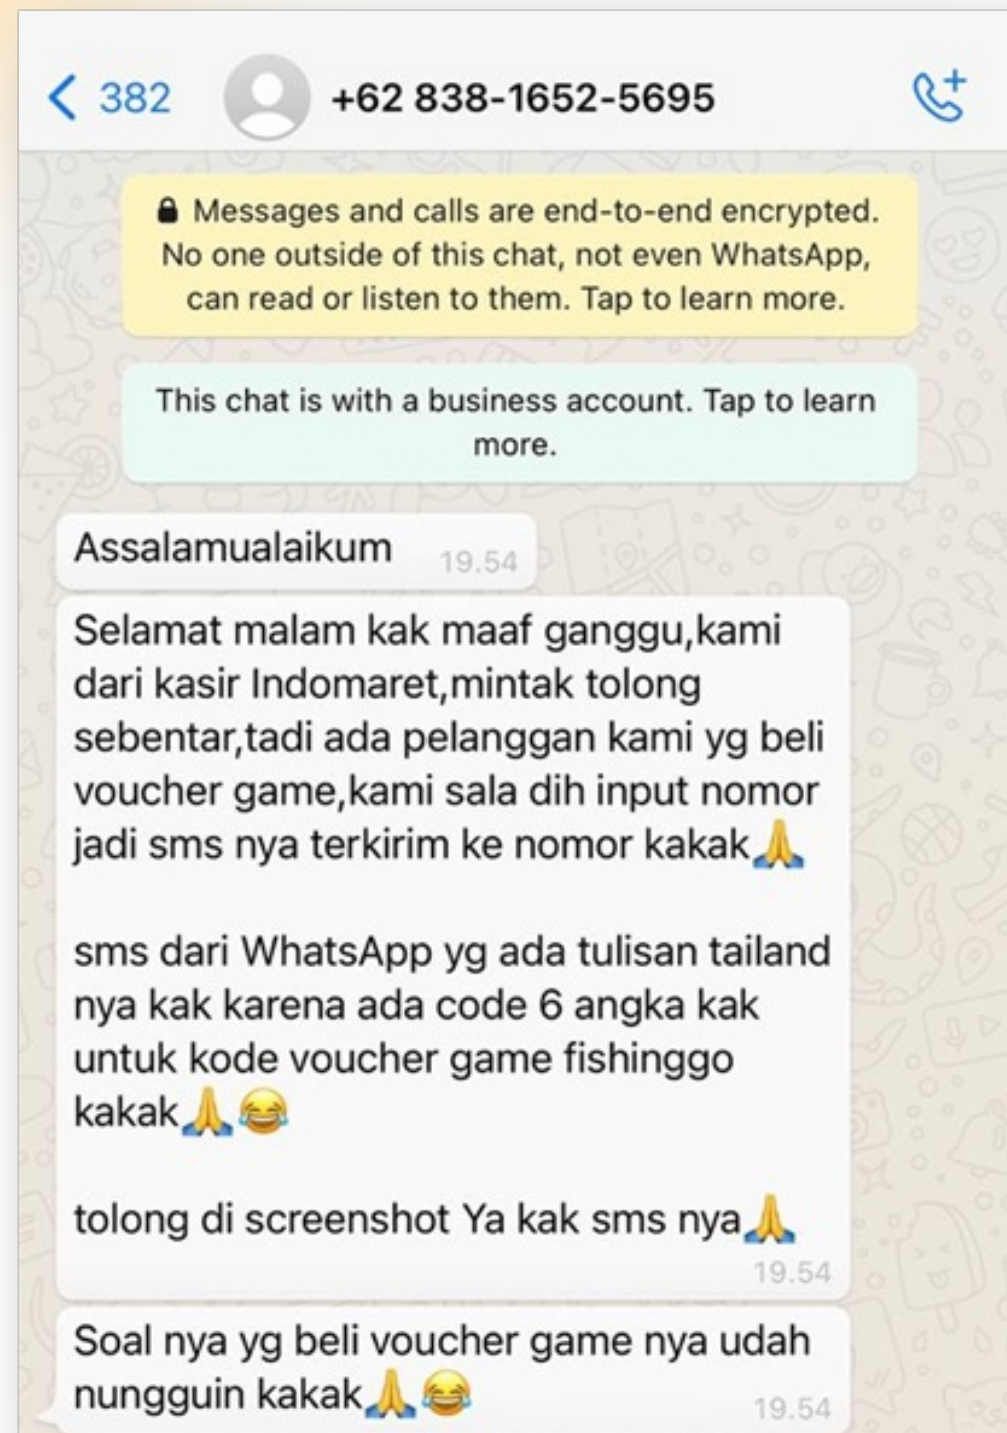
< 382 +62 838-1652-5695

Messages and calls are end-to-end encrypted. No one outside of this chat, not even WhatsApp, can read or listen to them. Tap to learn more.

This chat is with a business account. Tap to learn more.

Assalamualaikum 19.54

Selamat malam kak maaf ganggu,kami dari kasir Indomaret,mintak tolong sebentar,tadi ada pelanggan kami yg beli voucher game,kami sala dih input nomor jadi sms nya terkirim ke nomor kakak🙏

sms dari WhatsApp yg ada tulisan tailand nya kak karena ada code 6 angka kak untuk kode voucher game fishinggo kakak🙏😂

tolong di screenshot Ya kak sms nya🙏 19.54

Soal nya yg beli voucher game nya udah nungguin kakak🙏😂 19.54